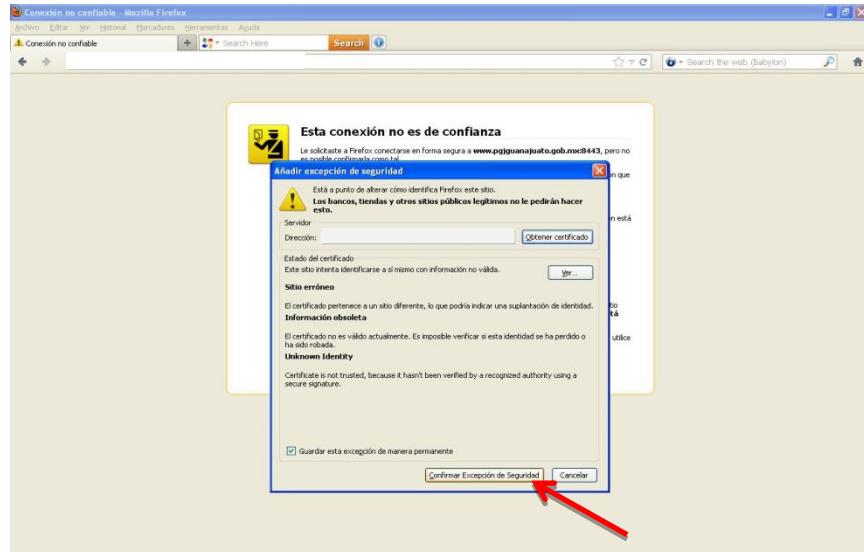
Conexión no confiable - Mozilla Firefox

Archivo Editar Ver Historial Marcadores Herramientas Ayuda

Conexión no confiable

Search Here

Search

Search the web (Babylon)

Esta conexión no es de confianza

Le solicitaste a Firefox conectarse en forma segura a **www.pgjguanajuato.gob.mx:8443**, pero no es posible confirmarla como tal.

n que

n está

tio
tá

utilice

Añadir excepción de seguridad

Está a punto de alterar cómo identifica Firefox este sitio.
**Los bancos, tiendas y otros sitios públicos legítimos no le pedirán hacer esto.**

Servidor

Dirección:

Obtener certificado

Estado del certificado

Este sitio intenta identificarse a sí mismo con información no válida.

Ver...

**Sitio erróneo**

El certificado pertenece a un sitio diferente, lo que podría indicar una suplantación de identidad.

**Información obsoleta**

El certificado no es válido actualmente. Es imposible verificar si esta identidad se ha perdido o ha sido robada.

**Unknown Identity**

Certificate is not trusted, because it hasn't been verified by a recognized authority using a secure signature.

Guardar esta excepción de manera permanente

Confirmar Excepción de Seguridad

Cancelar